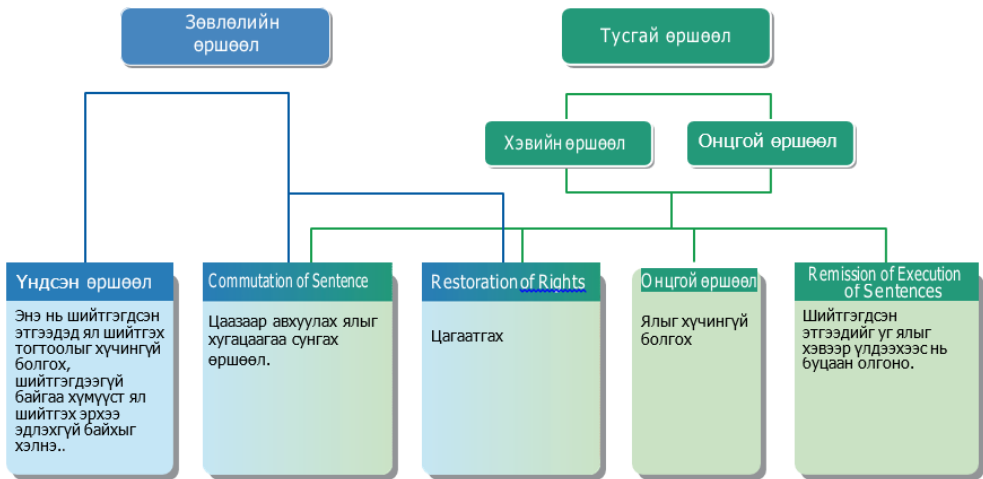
Зөвлөлийн өршөөл

Тусгай өршөөл

Хэвийн өршөөл

Онцгой өршөөл

Үндсэн өршөөл

Энэ нь шийтгэгдсэн этгээдэд ял шийтгэх тогтоолыг хүчингүй болгох, шийтгэгдээгүй байгаа хүмүүст ял шийтгэх эрхээ эдлэхгүй байхыг хэлнэ..

Commutation of Sentence

Цаазаар авхуулах ялыг хугацаагаа сунгах өршөөл.

Restoration of Rights

Цагаатгах

Онцгой өршөөл

Ялыг хүчингүй болгох

Remission of Execution of Sentences

Шийтгэгдсэн этгээдийг уг ялыг хэвээр үлдээхээс нь буцаан олгоно.